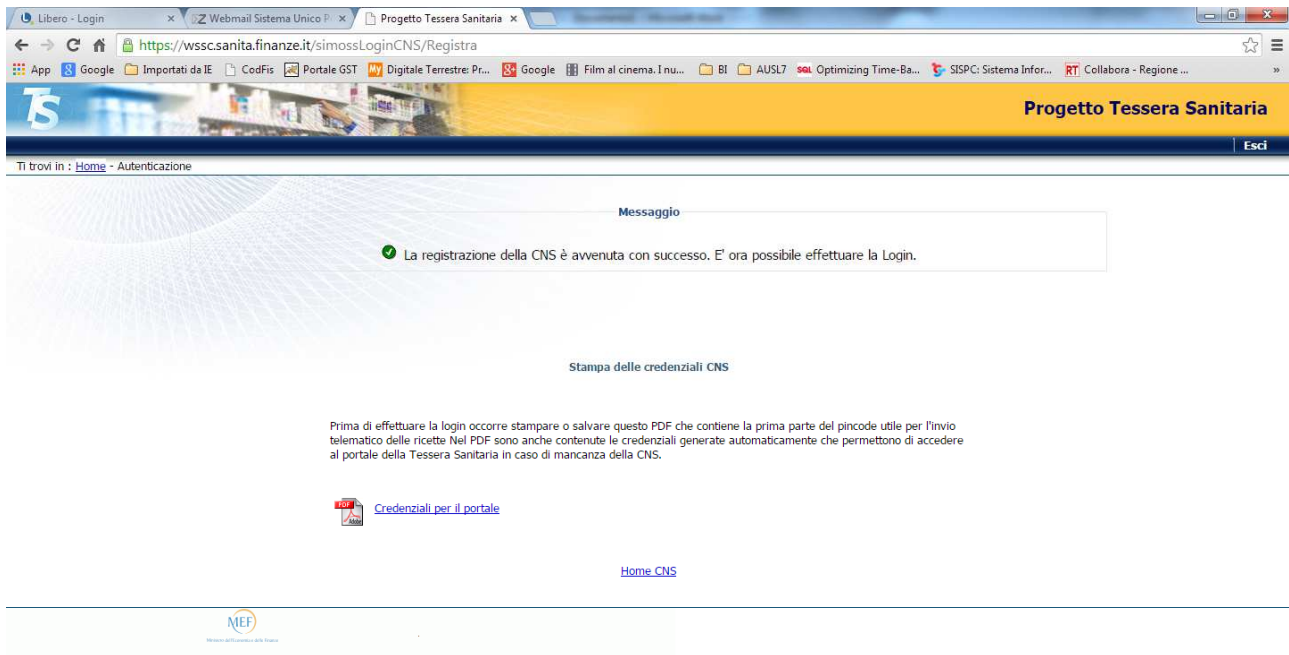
Libero - Login × Webmail Sistema Unico P × Progetto Tessera Sanitaria ×

https://wssc.sanita.finanze.it/simossLoginCNS/Registra

App Google Importati da IE CodFis Portale GST Digitale Terrestre: Pr... Google Film al cinema. I nu... BI AUSL7 Optimizing Time-Ba... SISPC: Sistema Infor... Collabora - Regione ...

TS

Progetto Tessera Sanitaria

Esci

Ti trovi in : Home - Autenticazione

Messaggio

La registrazione della CNS è avvenuta con successo. E' ora possibile effettuare la Login.

Stampa delle credenziali CNS

Prima di effettuare la login occorre stampare o salvare questo PDF che contiene la prima parte del pincode utile per l'invio telematico delle ricette Nel PDF sono anche contenute le credenziali generate automaticamente che permettono di accedere al portale della Tessera Sanitaria in caso di mancanza della CNS.

Credenziali per il portale

Home CNS

MEF
Ministero dell'Economia e delle Finanze